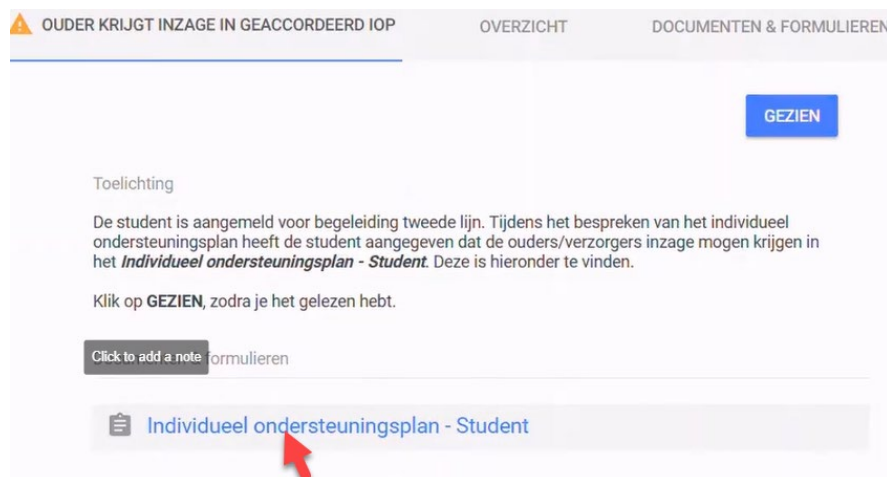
OUDER KRIJGT INZAGE IN GEACCORDEERD IOP OVERZICHT DOCUMENTEN & FORMULIEREN

GEZIEN

Toelichting

De student is aangemeld voor begeleiding tweede lijn. Tijdens het bespreken van het individueel ondersteuningsplan heeft de student aangegeven dat de ouders/verzorgers inzage mogen krijgen in het ***Individueel ondersteuningsplan - Student***. Deze is hieronder te vinden.

Klik op **GEZIEN**, zodra je het gelezen hebt.

Click to add a note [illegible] formulieren

Individueel ondersteuningsplan - Student